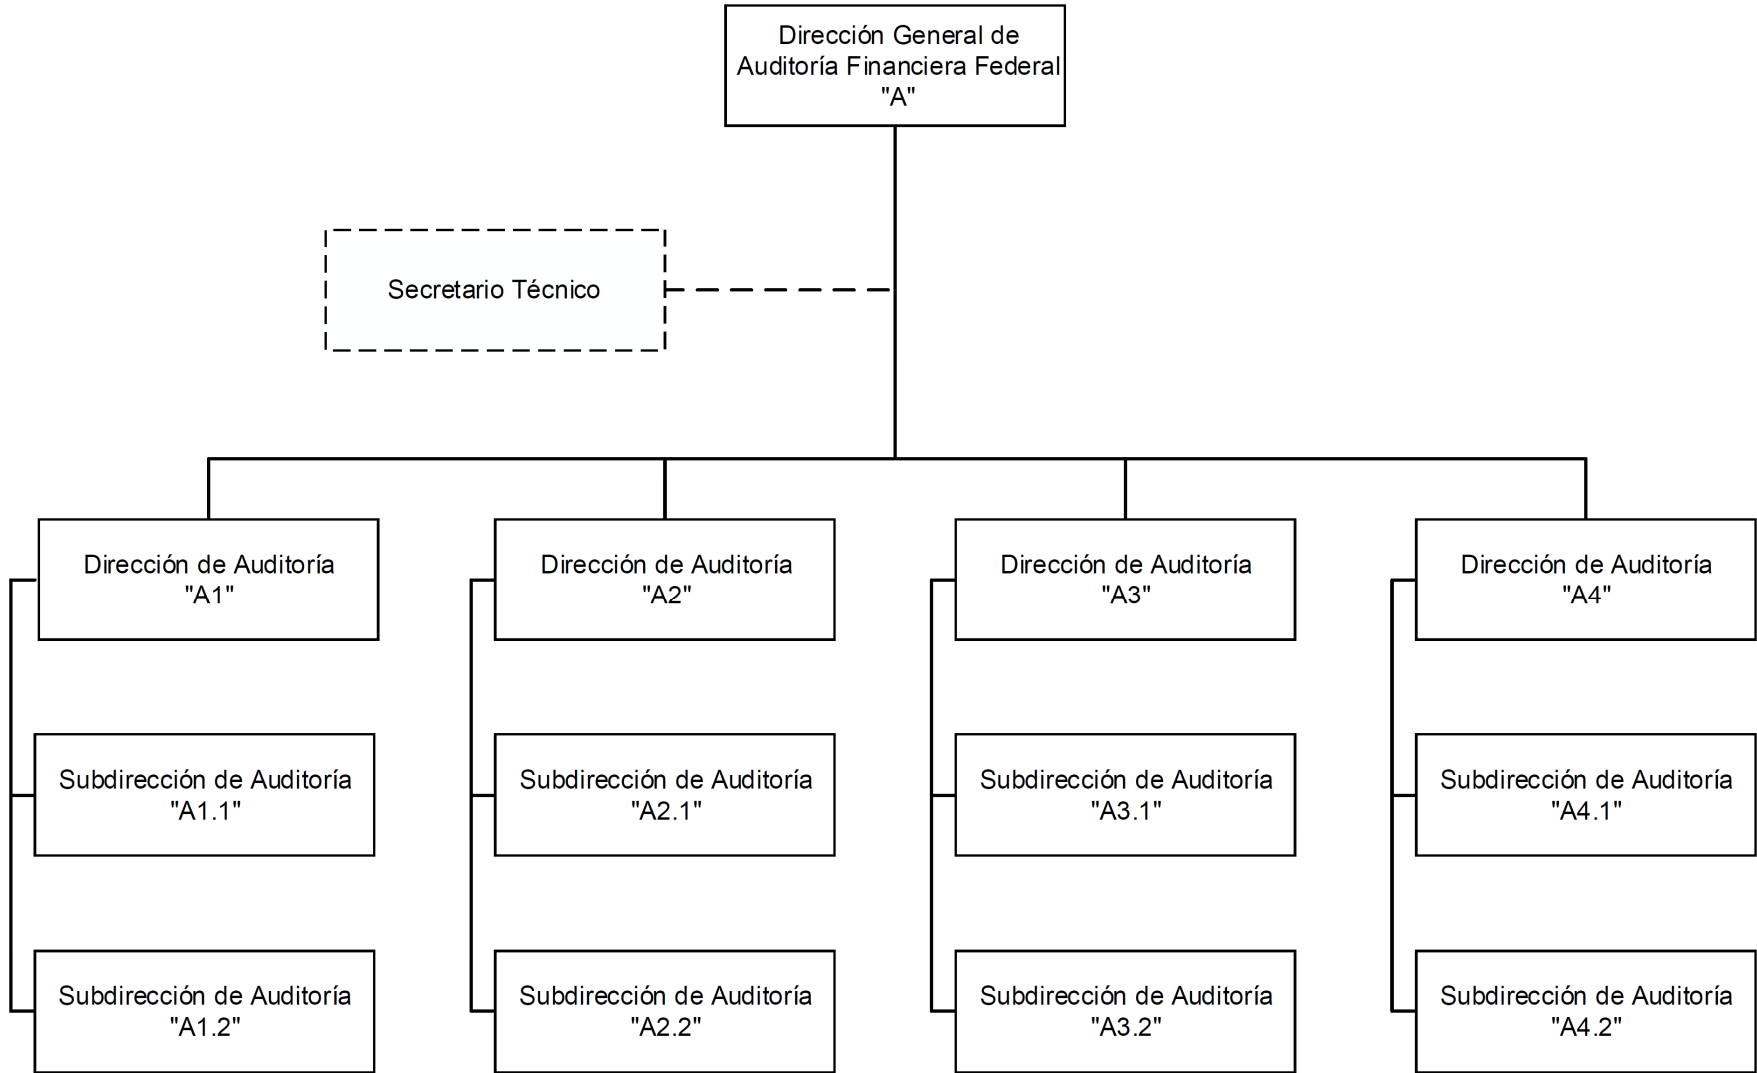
Dirección General de Auditoría Financiera Federal "A"

Secretario Técnico

Dirección de Auditoría "A1"

Subdirección de Auditoría "A1.1"

Subdirección de Auditoría "A1.2"

Dirección de Auditoría "A2"

Subdirección de Auditoría "A2.1"

Subdirección de Auditoría "A2.2"

Dirección de Auditoría "A3"

Subdirección de Auditoría "A3.1"

Subdirección de Auditoría "A3.2"

Dirección de Auditoría "A4"

Subdirección de Auditoría "A4.1"

Subdirección de Auditoría "A4.2"